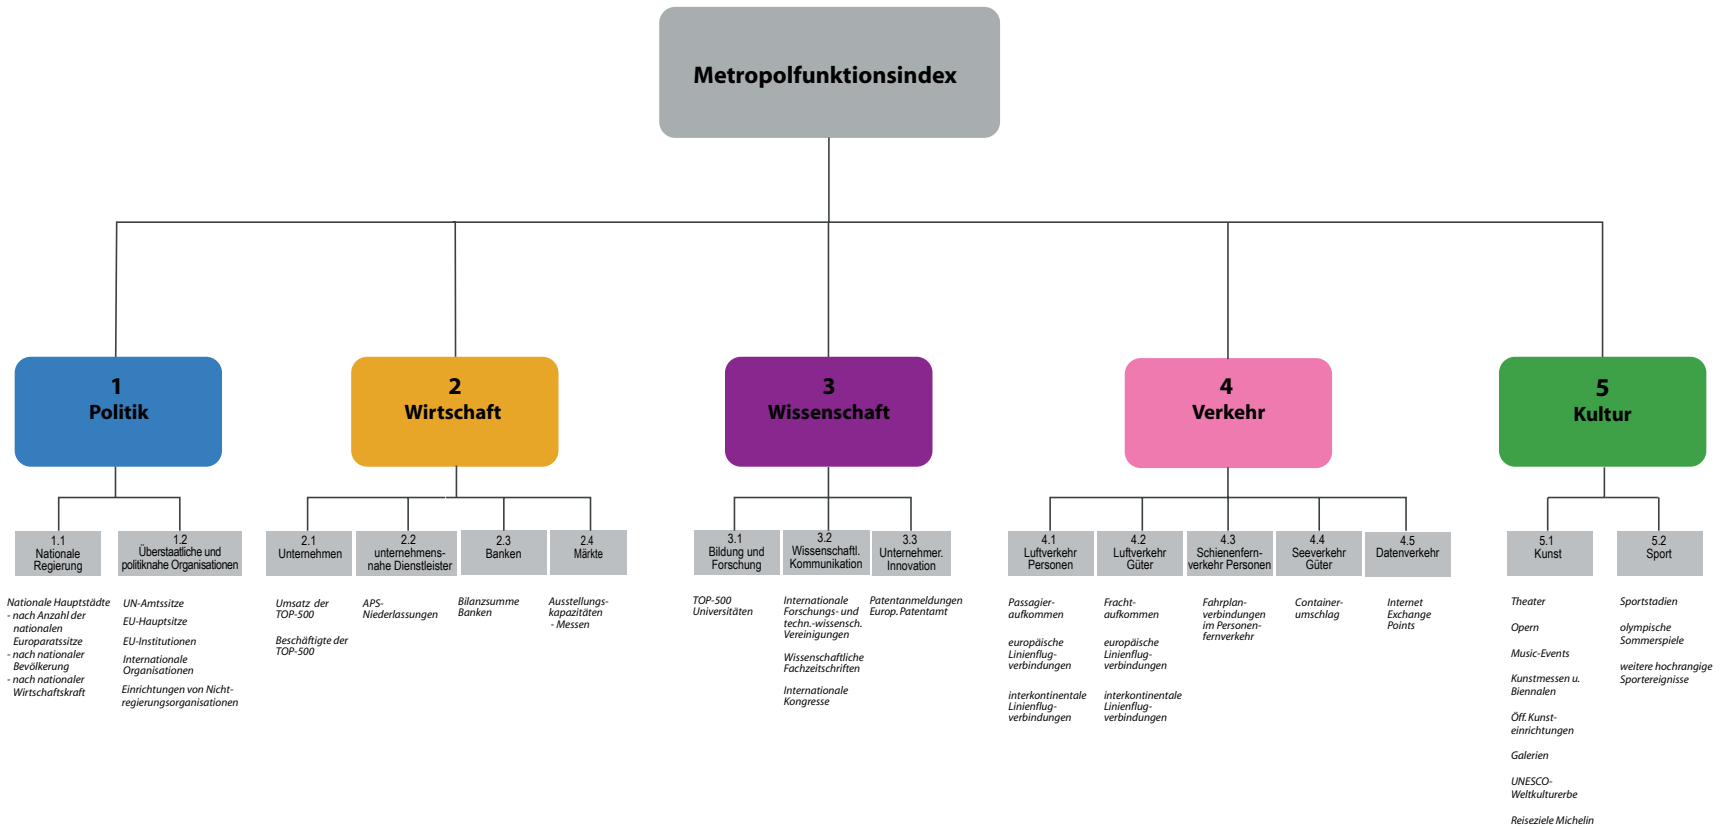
Metropolfunktionsindex

1
Politik

1.1
Nationale Regierung

Nationale Hauptstädte
- nach Anzahl der nationalen Europaratssitze
- nach nationaler Bevölkerung
- nach nationaler Wirtschaftskraft

1.2
Überstaatliche und politiknahe Organisationen

UN-Amtssitze

EU-Hauptsitze

EU-Institutionen

Internationale Organisationen

Einrichtungen von Nichtregierungsorganisationen

2
Wirtschaft

2.1
Unternehmen

Umsatz der TOP-500

Beschäftigte der TOP-500

2.2
unternehmensnahe Dienstleister

APS-Niederlassungen

2.3
Banken

Bilanzsumme Banken

2.4
Märkte

Ausstellungskapazitäten
- Messen

3
Wissenschaft

3.1
Bildung und Forschung

TOP-500 Universitäten

3.2
Wissenschaftl. Kommunikation

Internationale Forschungs- und techn.-wissensch. Vereinigungen

Wissenschaftliche Fachzeitschriften

Internationale Kongresse

3.3
Unternehmer. Innovation

Patentanmeldungen Europ. Patentamt

4
Verkehr

4.1
Luftverkehr Personen

Passagieraufkommen

europäische Linienflugverbindungen

interkontinentale Linienflugverbindungen

4.2
Luftverkehr Güter

Frachtaufkommen

europäische Linienflugverbindungen

interkontinentale Linienflugverbindungen

4.3
Schienenfernverkehr Personen

Fahrplanverbindungen im Personenfernverkehr

4.4
Seeverkehr Güter

Containerumschlag

4.5
Datenverkehr

Internet Exchange Points

5
Kultur

5.1
Kunst

Theater

Opern

Music-Events

Kunstmessen u. Biennalen

Öff. Kunsteinrichtungen

Galerien

UNESCO-Weltkulturerbe

Reiseziele Michelin

5.2
Sport

Sportstadien

olympische Sommerspiele

weitere hochrangige Sportereignisse